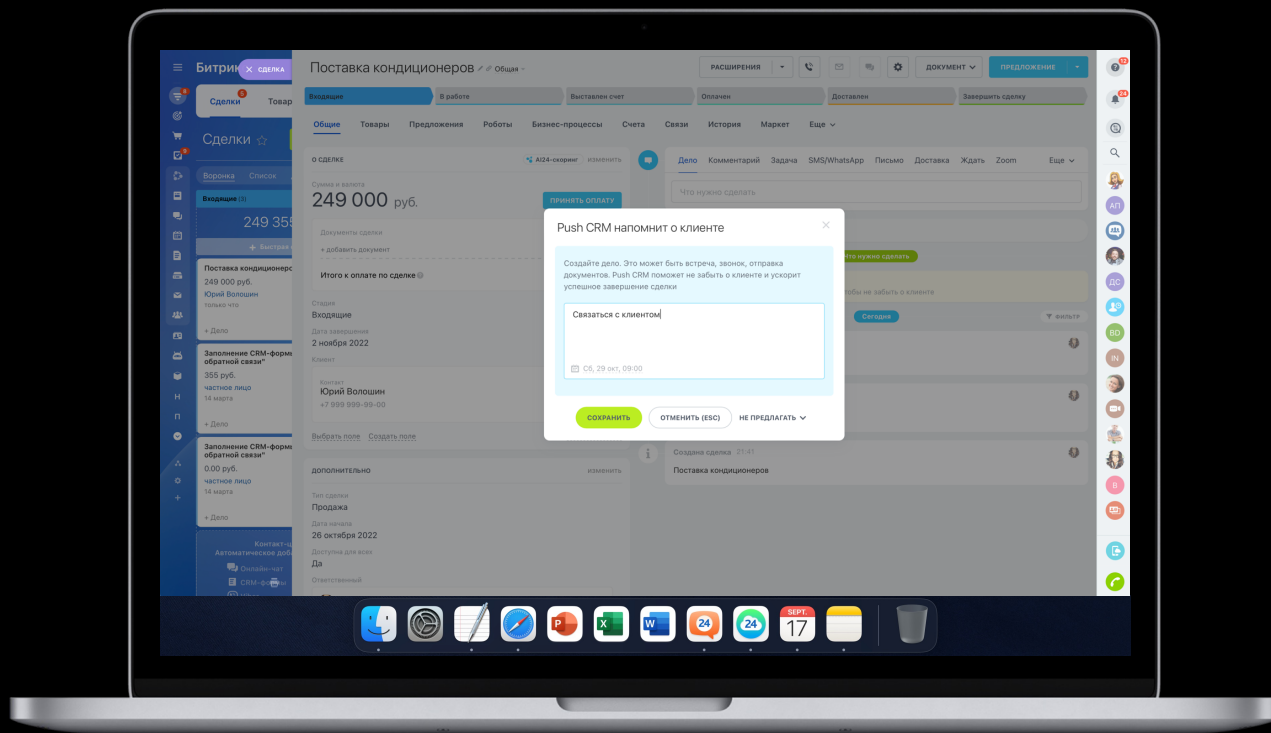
Битрикс
СДЕЛКА
Сделки
Товар
Сделки
Воронка Список
Входящие (3)
249 355
+ Быстрая
Поставка кондиционеров
249 000 руб.
Юрий Волошин
только что
+ Дело
Заполнение CRM-формы "обратной связи"
355 руб.
частное лицо
14 марта
+ Дело
Заполнение CRM-формы "обратной связи"
0.00 руб.
частное лицо
14 марта
+ Дело
Контакт-ц
Автоматическое доб
Онлайн-чат
CRM-формы

Поставка кондиционеров Общая
РАСШИРЕНИЯ
ДОКУМЕНТ
ПРЕДЛОЖЕНИЕ
Входящие
В работе
Выставлен счет
Оплачен
Доставлен
Завершить сделку
Общие Товары Предложения Роботы Бизнес-процессы Счета Связи История Маркет Еще

О СДЕЛКЕ
AI24-скоринг изменить
Сумма и валюта
249 000 руб.
ПРИНЯТЬ ОПЛАТУ
Документы сделки
+ добавить документ
Итого к оплате по сделке
Стадия
Входящие
Дата завершения
2 ноября 2022
Клиент
Контакт
Юрий Волошин
+7 999 999-99-00
Выбрать поле Создать поле
дополнительно
изменить
Тип сделки
Продажа
Дата начала
26 октября 2022
Доступна для всех
Да
Ответственный

Дело Комментарий Задача SMS/WhatsApp Письмо Доставка Ждать Zoom Еще
Что нужно сделать
что нужно сделать
чтобы не забыть о клиенте
Сегодня
ФИЛЬТР
Создана сделка 21:41
Поставка кондиционеров

Push CRM напомнит о клиенте
Создайте дело. Это может быть встреча, звонок, отправка документов. Push CRM поможет не забыть о клиенте и ускорит успешное завершение сделки
Связаться с клиентом
Сб, 29 окт, 09:00
СОХРАНИТЬ
ОТМЕНИТЬ (ESC)
НЕ ПРЕДЛАГАТЬ

АП
ДС
BD
IN
В
Н
П
SEPT.
17